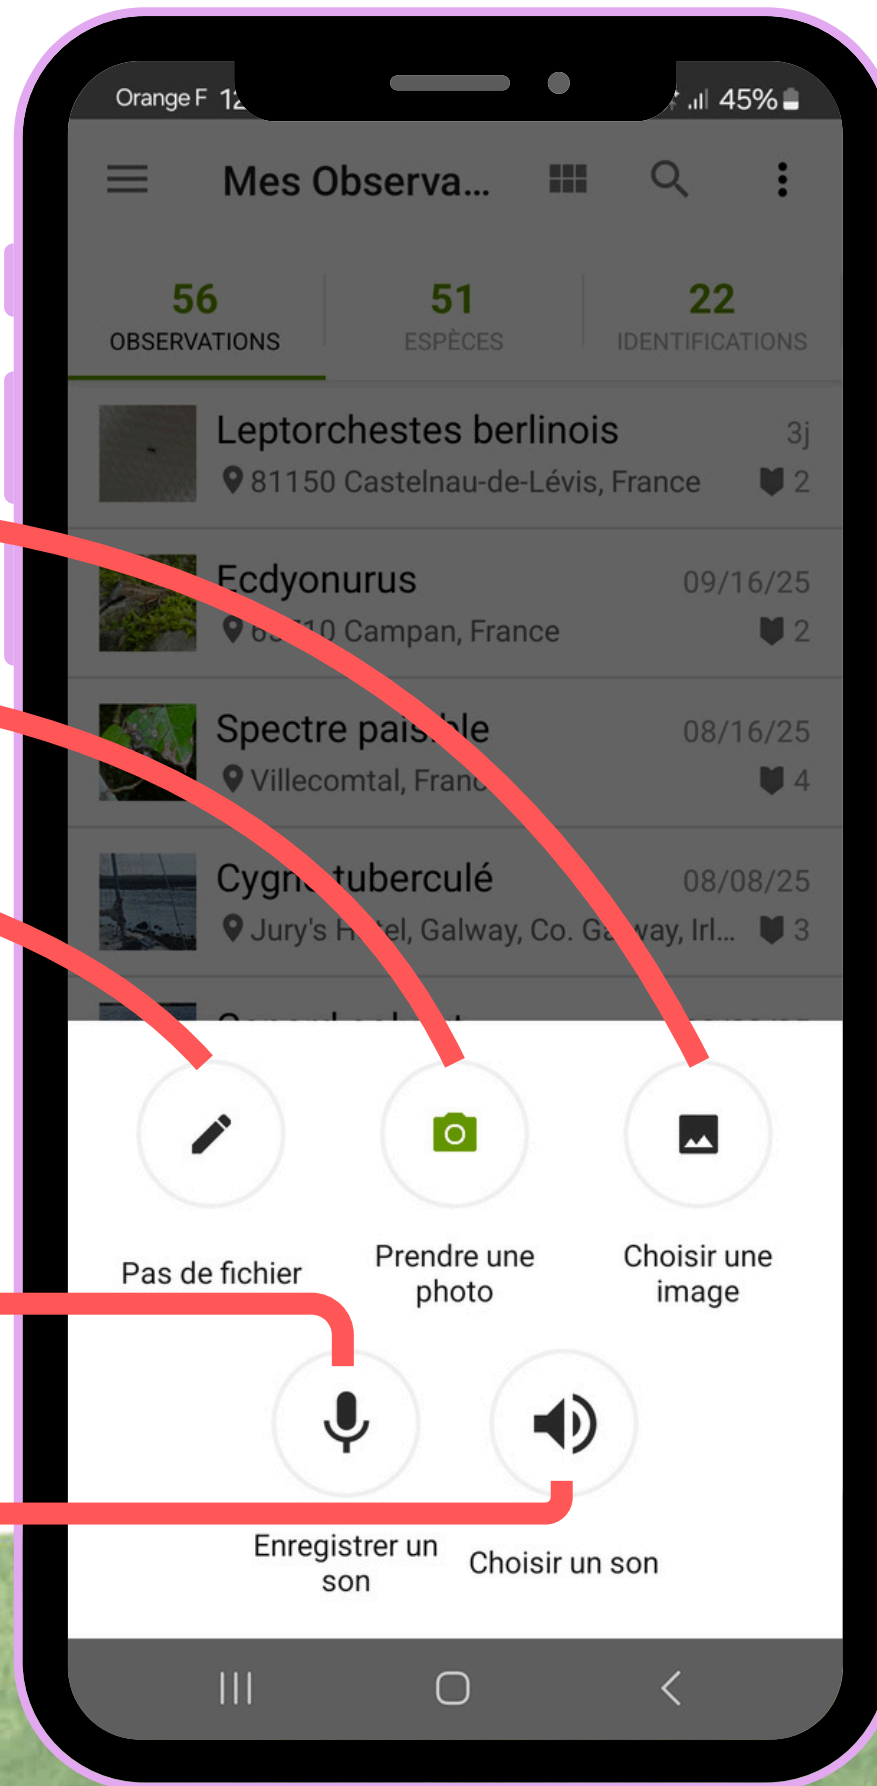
Orange F 12

45%

Mes Observa...

56
OBSERVATIONS

51
ESPÈCES

22
IDENTIFICATIONS

Leptorchestes berlinois
3j
81150 Castelnau-de-Lévis, France
2

Ecdyonurus
09/16/25
6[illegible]10 Campan, France
2

Spectre pais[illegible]le
08/16/25
Villecomtal, Franc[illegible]
4

Cygn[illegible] tuberculé
08/08/25
Jury's H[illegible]tel, Galway, Co. Ga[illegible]way, Irl...
3

Pas de fichier

Prendre une photo

Choisir une image

Enregistrer un son

Choisir un son